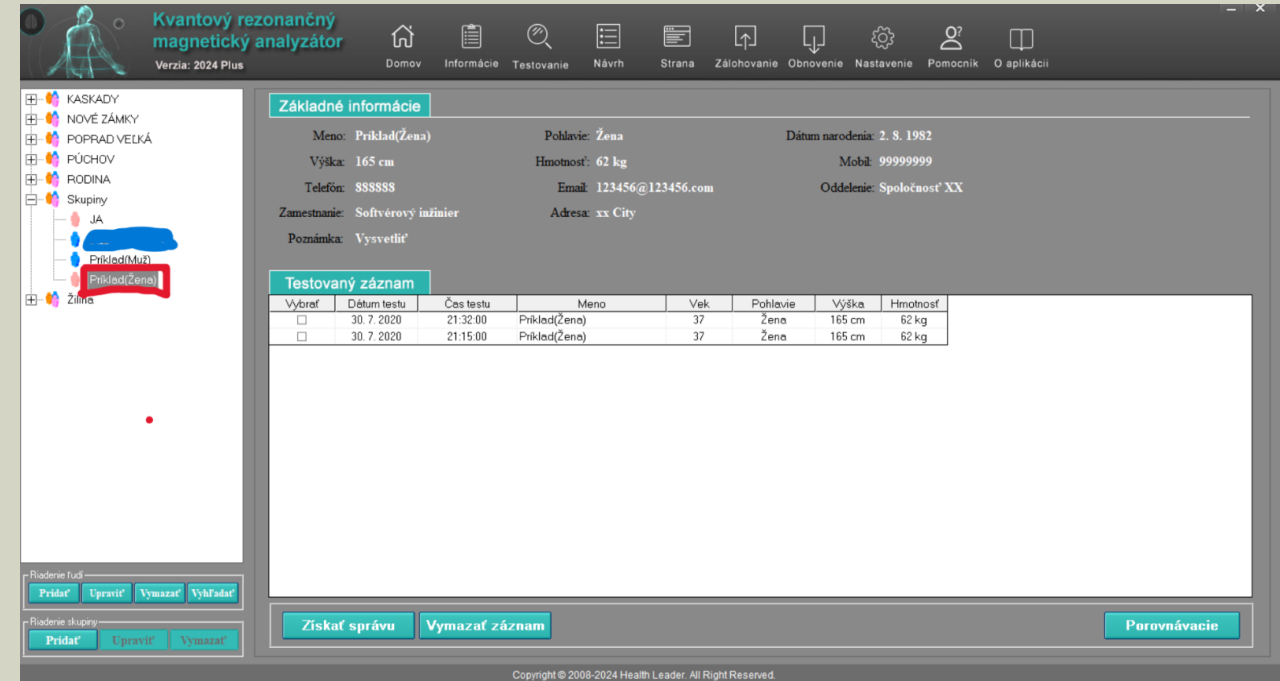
Kvantový rezonančný magnetický analyzátor
Verzia: 2024 Plus

Domov Informácie Testovanie Návrh Strana Zálohovanie Obnovenie Nastavenie Pomocník O aplikácii

KASKADY
NOVÉ ZÁMKY
POPRAD VEĽKÁ
PÚCHOV
RODINA
Skupiny
JA
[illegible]
Príklad(Muž)
Príklad(Žena)
Žilina

Riadenie ľudí
Pridať Upraviť Vymazať Vyhľadať

Riadenie skupiny
Pridať Upraviť Vymazať

Základné informácie

Meno: Príklad(Žena)
Pohlavie: Žena
Dátum narodenia: 2. 8. 1982
Výška: 165 cm
Hmotnosť: 62 kg
Mobil: 99999999
Telefón: 888888
Email: 123456@123456.com
Oddelenie: Spoločnosť XX
Zamestnanie: Softvérový inžinier
Adresa: xx City
Poznámka: Vysvetliť

Testovaný záznam

| Vybrať | Dátum testu | Čas testu | Meno | Vek | Pohlavie | Výška | Hmotnosť |
|---|---|---|---|---|---|---|---|
| ☐ | 30. 7. 2020 | 21:32:00 | Príklad(Žena) | 37 | Žena | 165 cm | 62 kg |
| ☐ | 30. 7. 2020 | 21:15:00 | Príklad(Žena) | 37 | Žena | 165 cm | 62 kg |

Získať správu
Vymazať záznam
Porovnávacie

Copyright © 2008-2024 Health Leader. All Right Reserved.